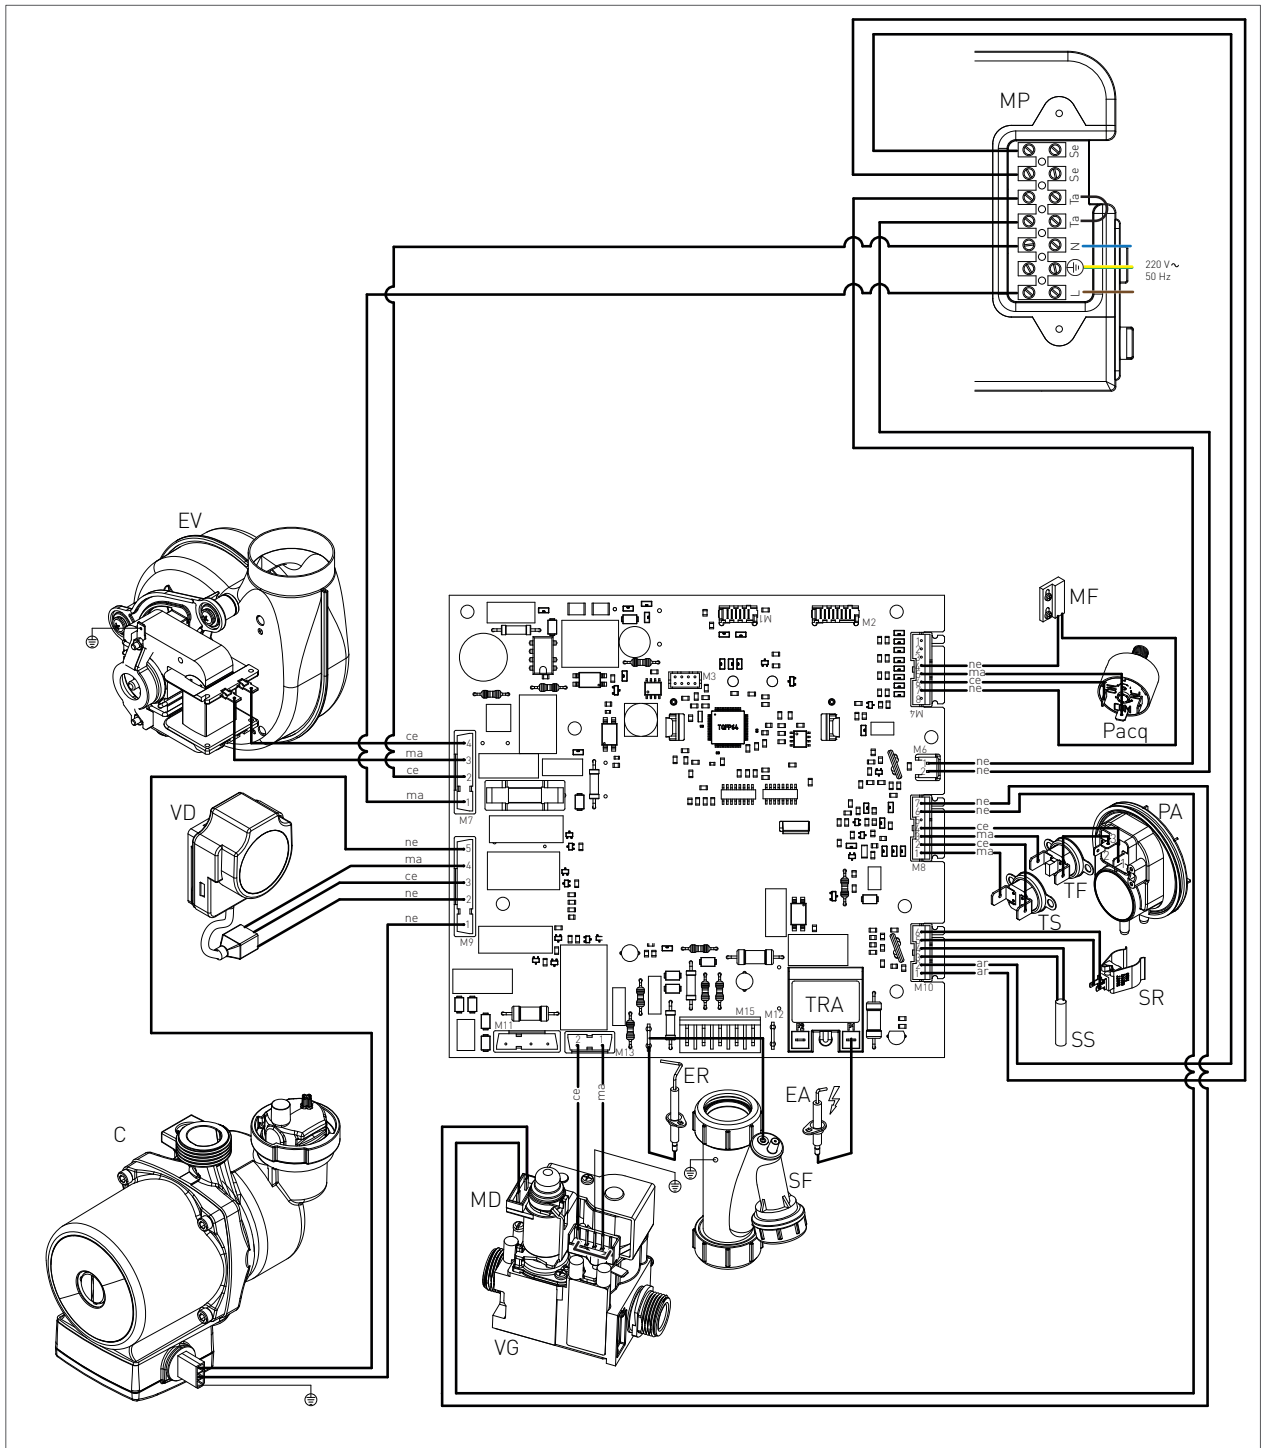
MP
Se
Se
Ta
Ta
N
L
220 V~
50 Hz

EV
ce
ma
ce
ma
4
3
2
1
M7

VD
ne
ma
ce
ne
ne
5
4
3
2
1
M9

M1
M2
M3
TQFP64
M4
M6
M8
M10
M11
M13
M15
M12

MF
ne
ma
ce
ne
Pacq

ne
ne

ne
ne
ce
ma
ce
ma
PA
TF
TS

ar
ar
SR
SS

TRA
ER
EA
SF

ce
ma
2

C
MD
VG